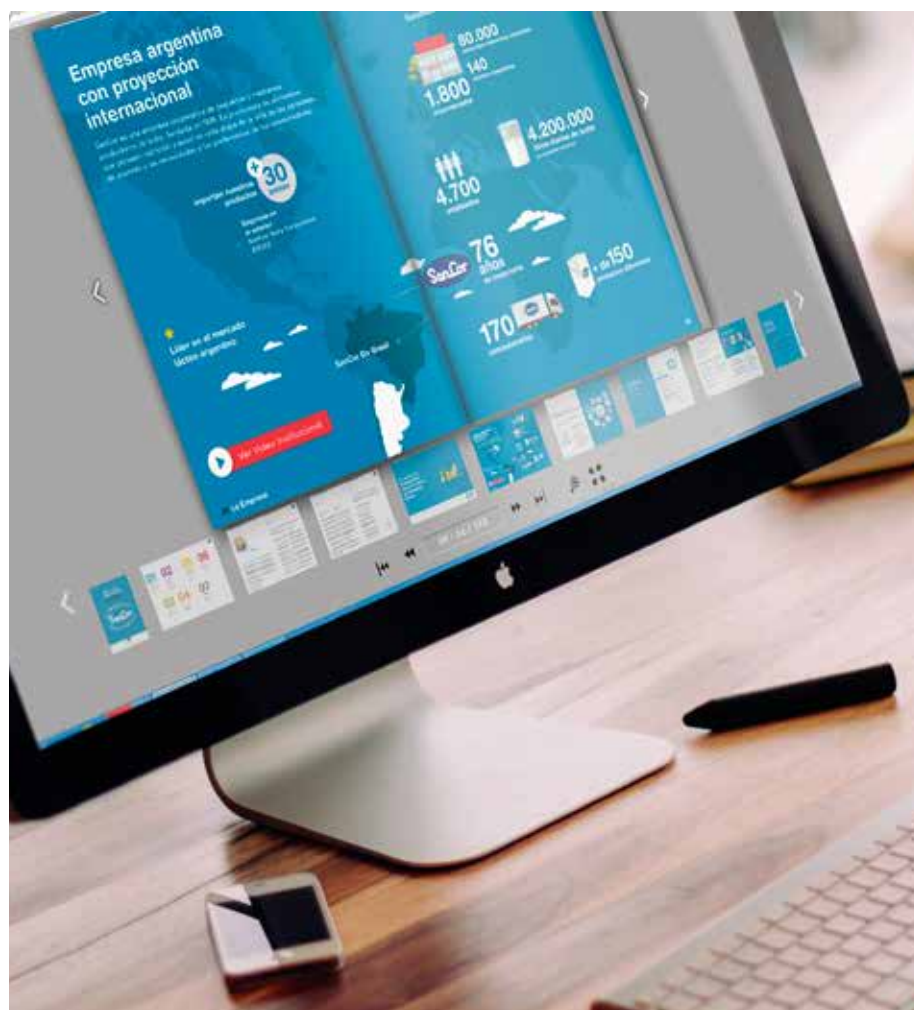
Empresa argentina con proyección internacional

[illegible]

+ 30 países

exportan nuestros productos

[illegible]

Líder en el mercado lácteo argentino

SanCor En Brasil

Ver Video Institucional

La Empresa

80.000

140

1.800

4.200.000

4.700

SanCor

76 años

+ de 150

170

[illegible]